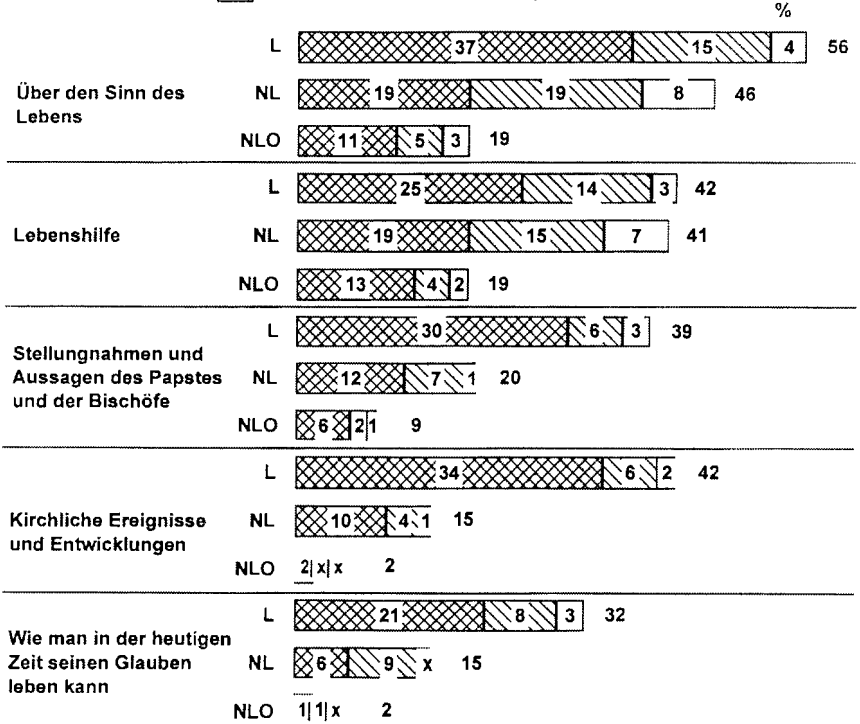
%

Über den Sinn des Lebens
L 37 15 4 56
NL 19 19 8 46
NLO 11 5 3 19

Lebenshilfe
L 25 14 3 42
NL 19 15 7 41
NLO 13 4 2 19

Stellungnahmen und Aussagen des Papstes und der Bischöfe
L 30 6 3 39
NL 12 7 1 20
NLO 6 2 1 9

Kirchliche Ereignisse und Entwicklungen
L 34 6 2 42
NL 10 4 1 15
NLO 2 x x 2

Wie man in der heutigen Zeit seinen Glauben leben kann
L 21 8 3 32
NL 6 9 x 15
NLO 1 1 x 2